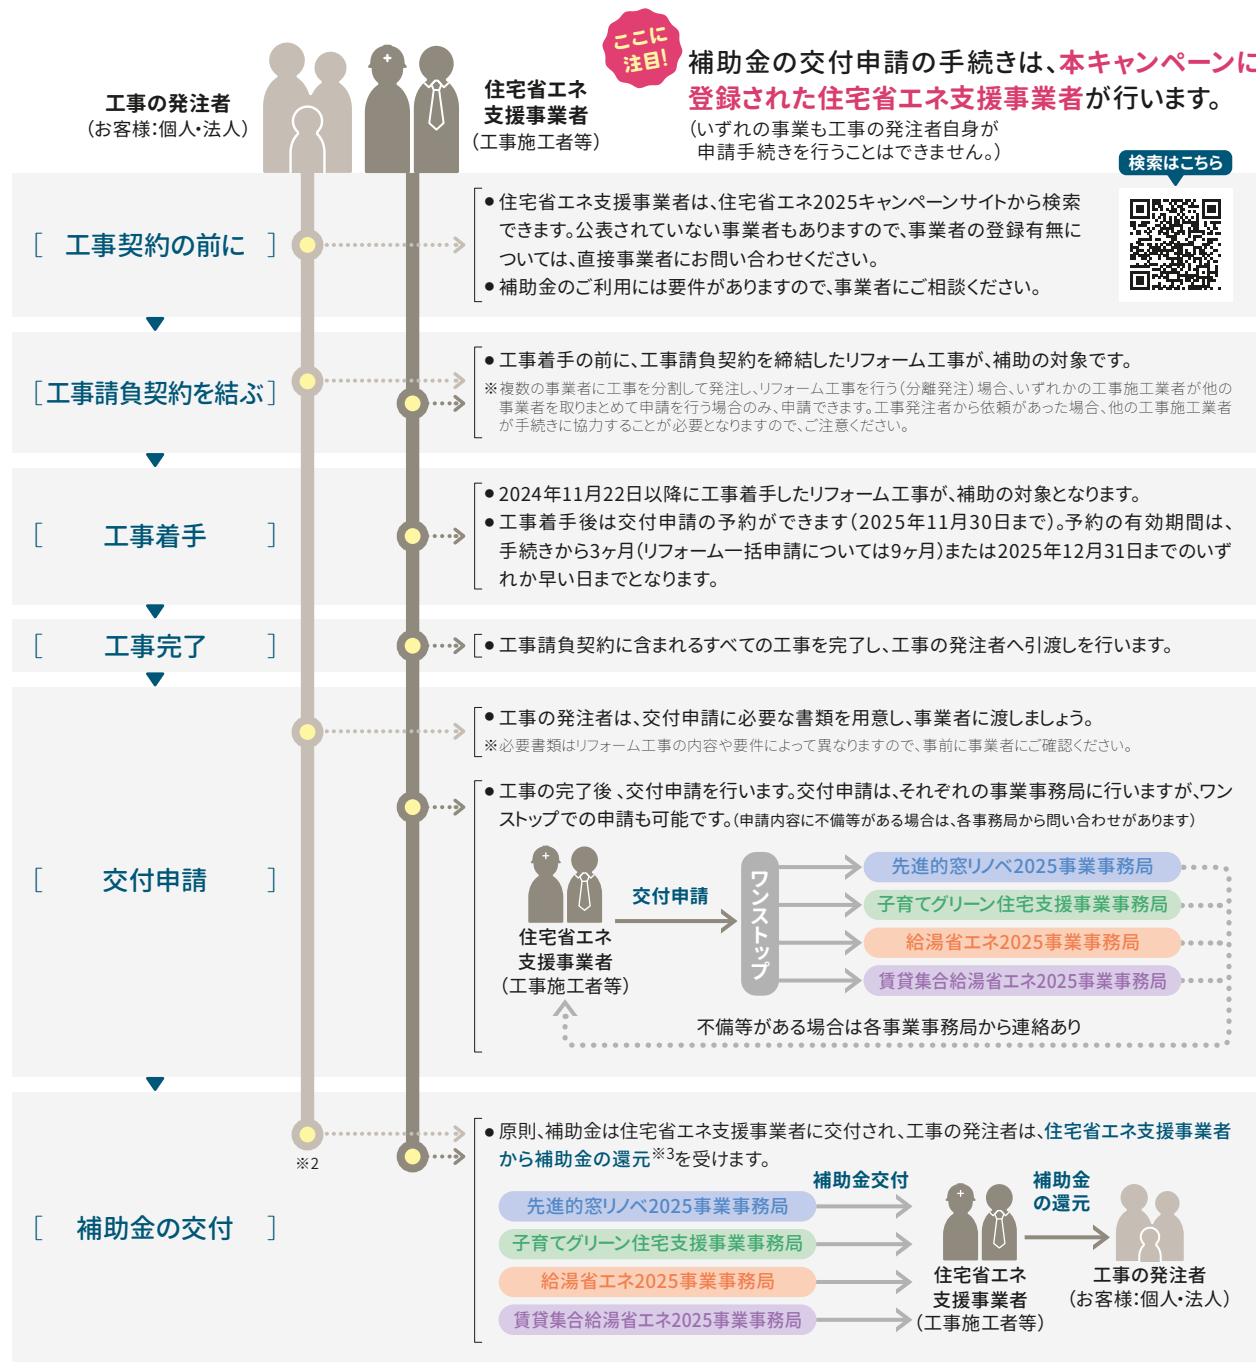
工事の発注者
（お客様：個人・法人）

住宅省エネ
支援事業者
（工事施工者等）

ここに注目！

補助金の交付申請の手続きは、本キャンペーンに登録された住宅省エネ支援事業者が行います。
（いずれの事業も工事の発注者自身が申請手続きを行うことはできません。）

検索はこちら

［ 工事契約の前に ］

●住宅省エネ支援事業者は、住宅省エネ2025キャンペーンサイトから検索できます。公表されていない事業者もありますので、事業者の登録有無については、直接事業者にお問い合わせください。
●補助金のご利用には要件がありますので、事業者にご相談ください。

［工事請負契約を結ぶ］

●工事着手の前に、工事請負契約を締結したリフォーム工事が、補助の対象です。
※複数の事業者に工事を分割して発注し、リフォーム工事を行う（分離発注）場合、いずれかの工事施工業者が他の事業者を取りまとめて申請を行う場合のみ、申請できます。工事発注者から依頼があった場合、他の工事施工業者が手続きに協力することが必要となりますので、ご注意ください。

［ 工事着手 ］

●2024年11月22日以降に工事着手したリフォーム工事が、補助の対象となります。
●工事着手後は交付申請の予約ができます（2025年11月30日まで）。予約の有効期間は、手続きから3ヶ月（リフォーム一括申請については9ヶ月）または2025年12月31日までのいずれか早い日までとなります。

［ 工事完了 ］

●工事請負契約に含まれるすべての工事を完了し、工事の発注者へ引渡しを行います。

［ 交付申請 ］

●工事の発注者は、交付申請に必要な書類を用意し、事業者に渡しましょう。
※必要書類はリフォーム工事の内容や要件によって異なりますので、事前に事業者にご確認ください。

●工事の完了後 、交付申請を行います。交付申請は、それぞれの事業事務局に行いますが、ワンストップでの申請も可能です。(申請内容に不備等がある場合は、各事業事務局から問い合わせがあります)

住宅省エネ
支援事業者
（工事施工者等）

交付申請

ワンストップ

先進的窓リノベ2025事業事務局
子育てグリーン住宅支援事業事務局
給湯省エネ2025事業事務局
賃貸集合給湯省エネ2025事業事務局

不備等がある場合は各事業事務局から連絡あり

［ 補助金の交付 ］

※2

●原則、補助金は住宅省エネ支援事業者に交付され、工事の発注者は、住宅省エネ支援事業者から補助金の還元$^{※3}$を受けます。

補助金交付

先進的窓リノベ2025事業事務局
子育てグリーン住宅支援事業事務局
給湯省エネ2025事業事務局
賃貸集合給湯省エネ2025事業事務局

住宅省エネ
支援事業者
（工事施工者等）

補助金
の還元

工事の発注者
（お客様：個人・法人）